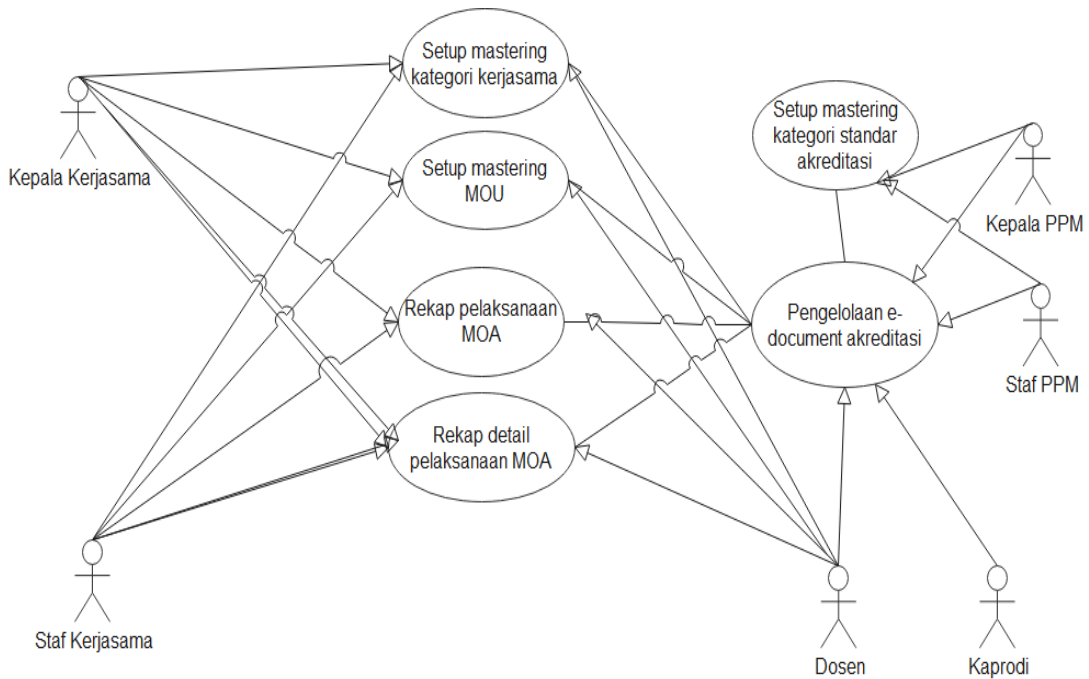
Setup mastering kategori kerjasama

Kepala Kerjasama

Setup mastering MOU

Setup mastering kategori standar akreditasi

Kepala PPM

Rekap pelaksanaan MOA

Pengelolaan e-document akreditasi

Staf PPM

Rekap detail pelaksanaan MOA

Staf Kerjasama

Dosen

Kaprodi